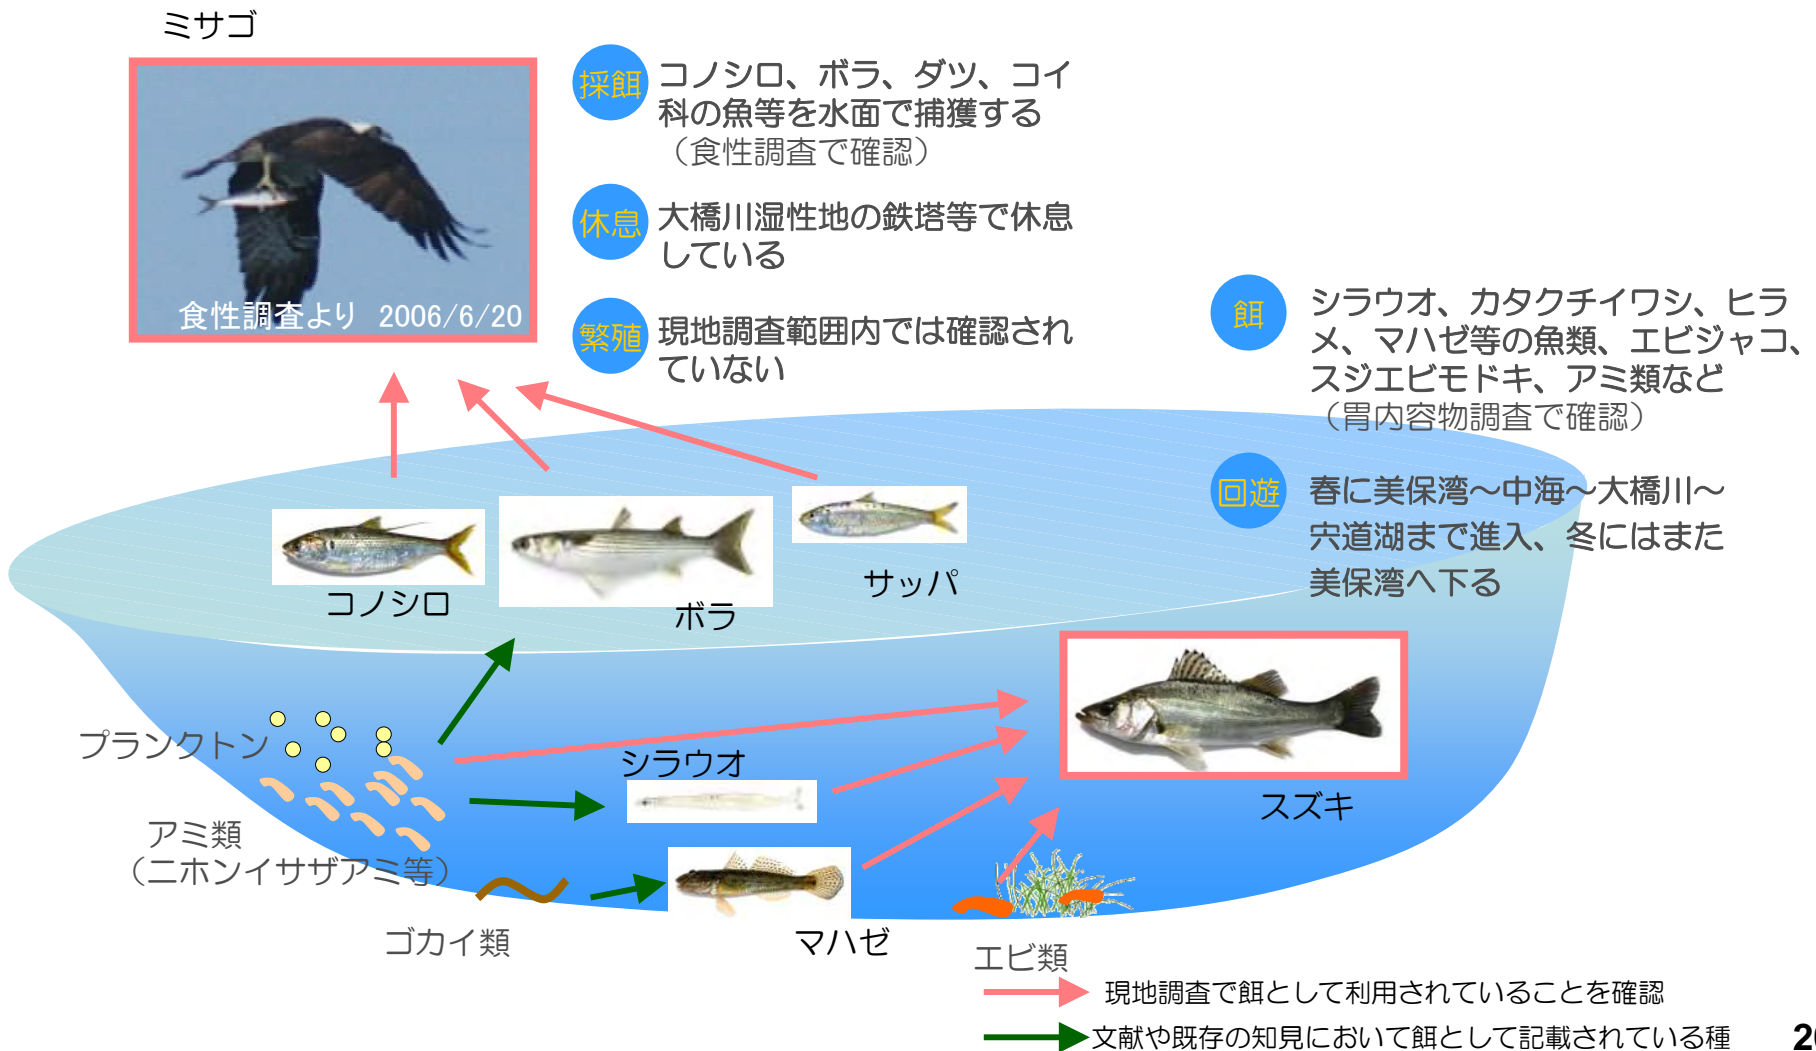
ミサゴ

食性調査より 2006/6/20

採餌 コノシロ、ボラ、ダツ、コイ科の魚等を水面で捕獲する（食性調査で確認）

休息 大橋川湿性地の鉄塔等で休息している

繁殖 現地調査範囲内では確認されていない

餌 シラウオ、カタクチイワシ、ヒラメ、マハゼ等の魚類、エビジャコ、スジエビモドキ、アミ類など（胃内容物調査で確認）

回遊 春に美保湾～中海～大橋川～宍道湖まで進入、冬にはまた美保湾へ下る

コノシロ

ボラ

サッパ

プランクトン

アミ類（ニホンイサザアミ等）

ゴカイ類

シラウオ

マハゼ

エビ類

スズキ

現地調査で餌として利用されていることを確認

文献や既存の知見において餌として記載されている種

2